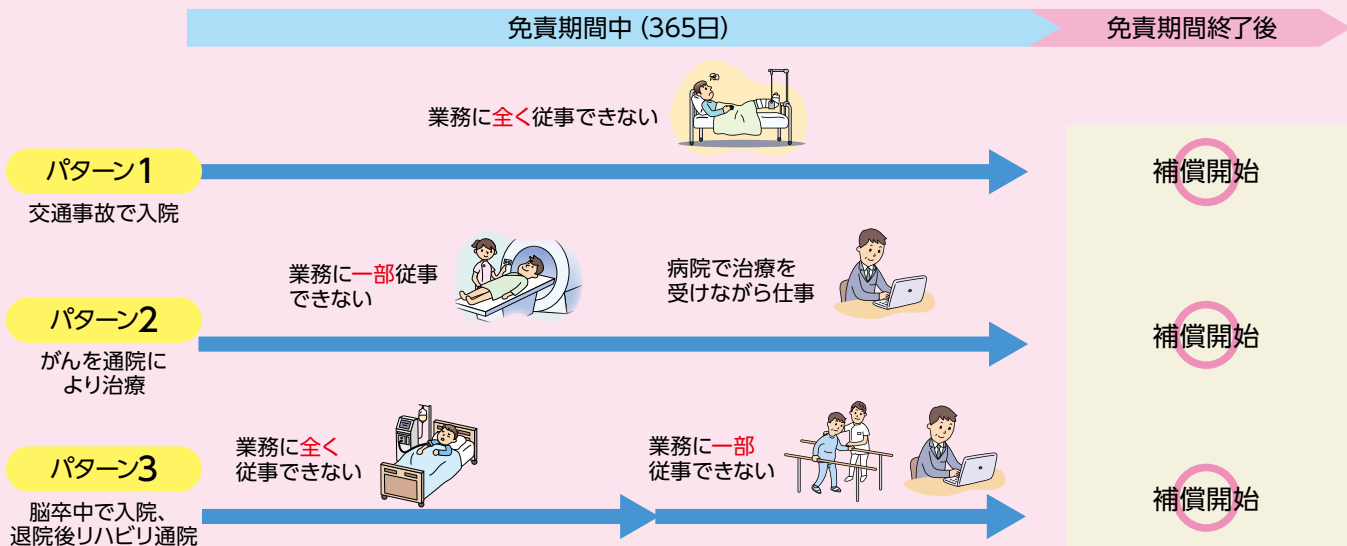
免責期間中（365日）

免責期間終了後

業務に全く従事できない

パターン1
交通事故で入院

補償開始

業務に一部従事できない

病院で治療を受けながら仕事

パターン2
がんを通院により治療

補償開始

業務に全く従事できない

業務に一部従事できない

パターン3
脳卒中で入院、退院後リハビリ通院

補償開始